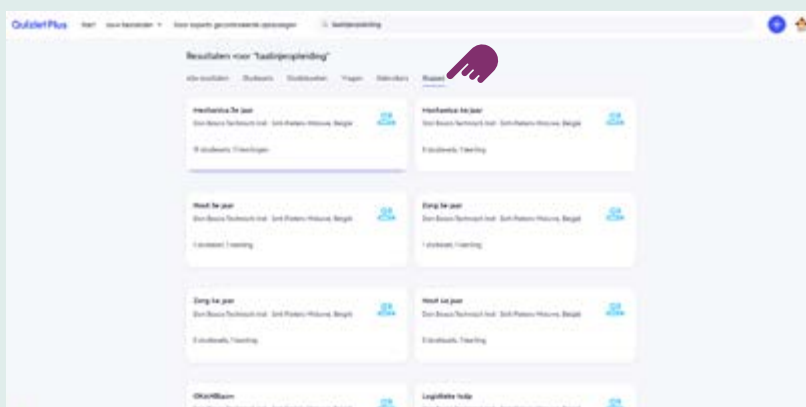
QuizletPlus Start Jouw bibliotheek Door experts geverifieerde oplossingen taalinjeopleiding

Resultaten voor "taalinjeopleiding"

Alle resultaten Studiesets Studieboeken Vragen Gebruikers Klassen

Mechanica 3e jaar
Don Bosco Technisch Inst · Sint-Pieters-Woluwe, België
11 studiesets, 7 leerlingen

Mechanica 4e jaar
Don Bosco Technisch Inst · Sint-Pieters-Woluwe, België
5 studiesets, 1 leerling

Hout 3e jaar
Don Bosco Technisch Inst · Sint-Pieters-Woluwe, België
1 studieset, 1 leerling

Zorg 3e jaar
Don Bosco Technisch Inst · Sint-Pieters-Woluwe, België
1 studieset, 1 leerling

Zorg 4e jaar
Don Bosco Technisch Inst · Sint-Pieters-Woluwe, België
5 studiesets, 1 leerling

Hout 4e jaar
Don Bosco Technisch Inst · Sint-Pieters-Woluwe, België
5 studiesets, 1 leerling

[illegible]

Logistieke hulp